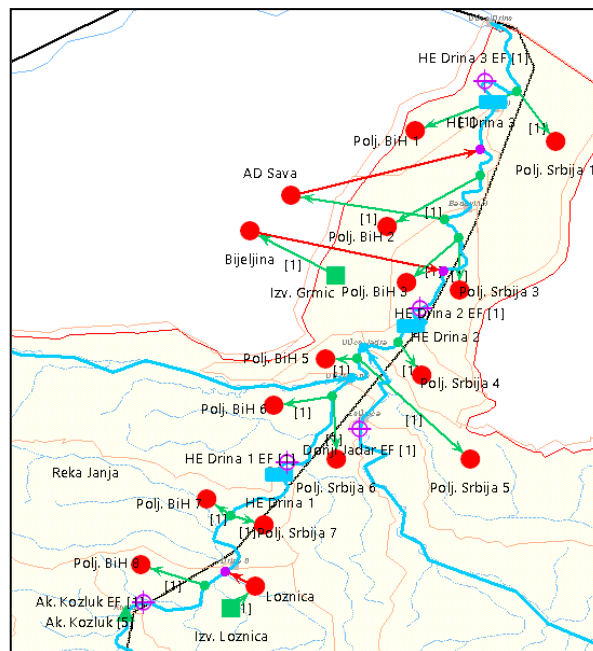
HE Drina 3 EF [1]
HE Drina 3
[1]
[1]
Polj. BiH 1
Polj. Srbija 1
AD Sava
[1]
[1]
Polj. BiH 2
Bijeljina
[1]
[1]
[1]
Izv. Grmic
Polj. BiH 3
Polj. Srbija 3
HE Drina 2 EF [1]
HE Drina 2
Polj. BiH 5
[1]
[1]
Polj. Srbija 4
Polj. BiH 6
[1]
[1]
Donji Jadar EF [1]
[1]
Polj. Srbija 5
Reka Janja
HE Drina 1 EF [1]
Polj. Srbija 6
Polj. BiH 7
HE Drina 1
[1]
[1]Polj. Srbija 7
Polj. BiH 8
[1]
Loznica
Ak. Kozluk EF [1]
[1]
Ak. Kozluk [5]
Izv. Loznica